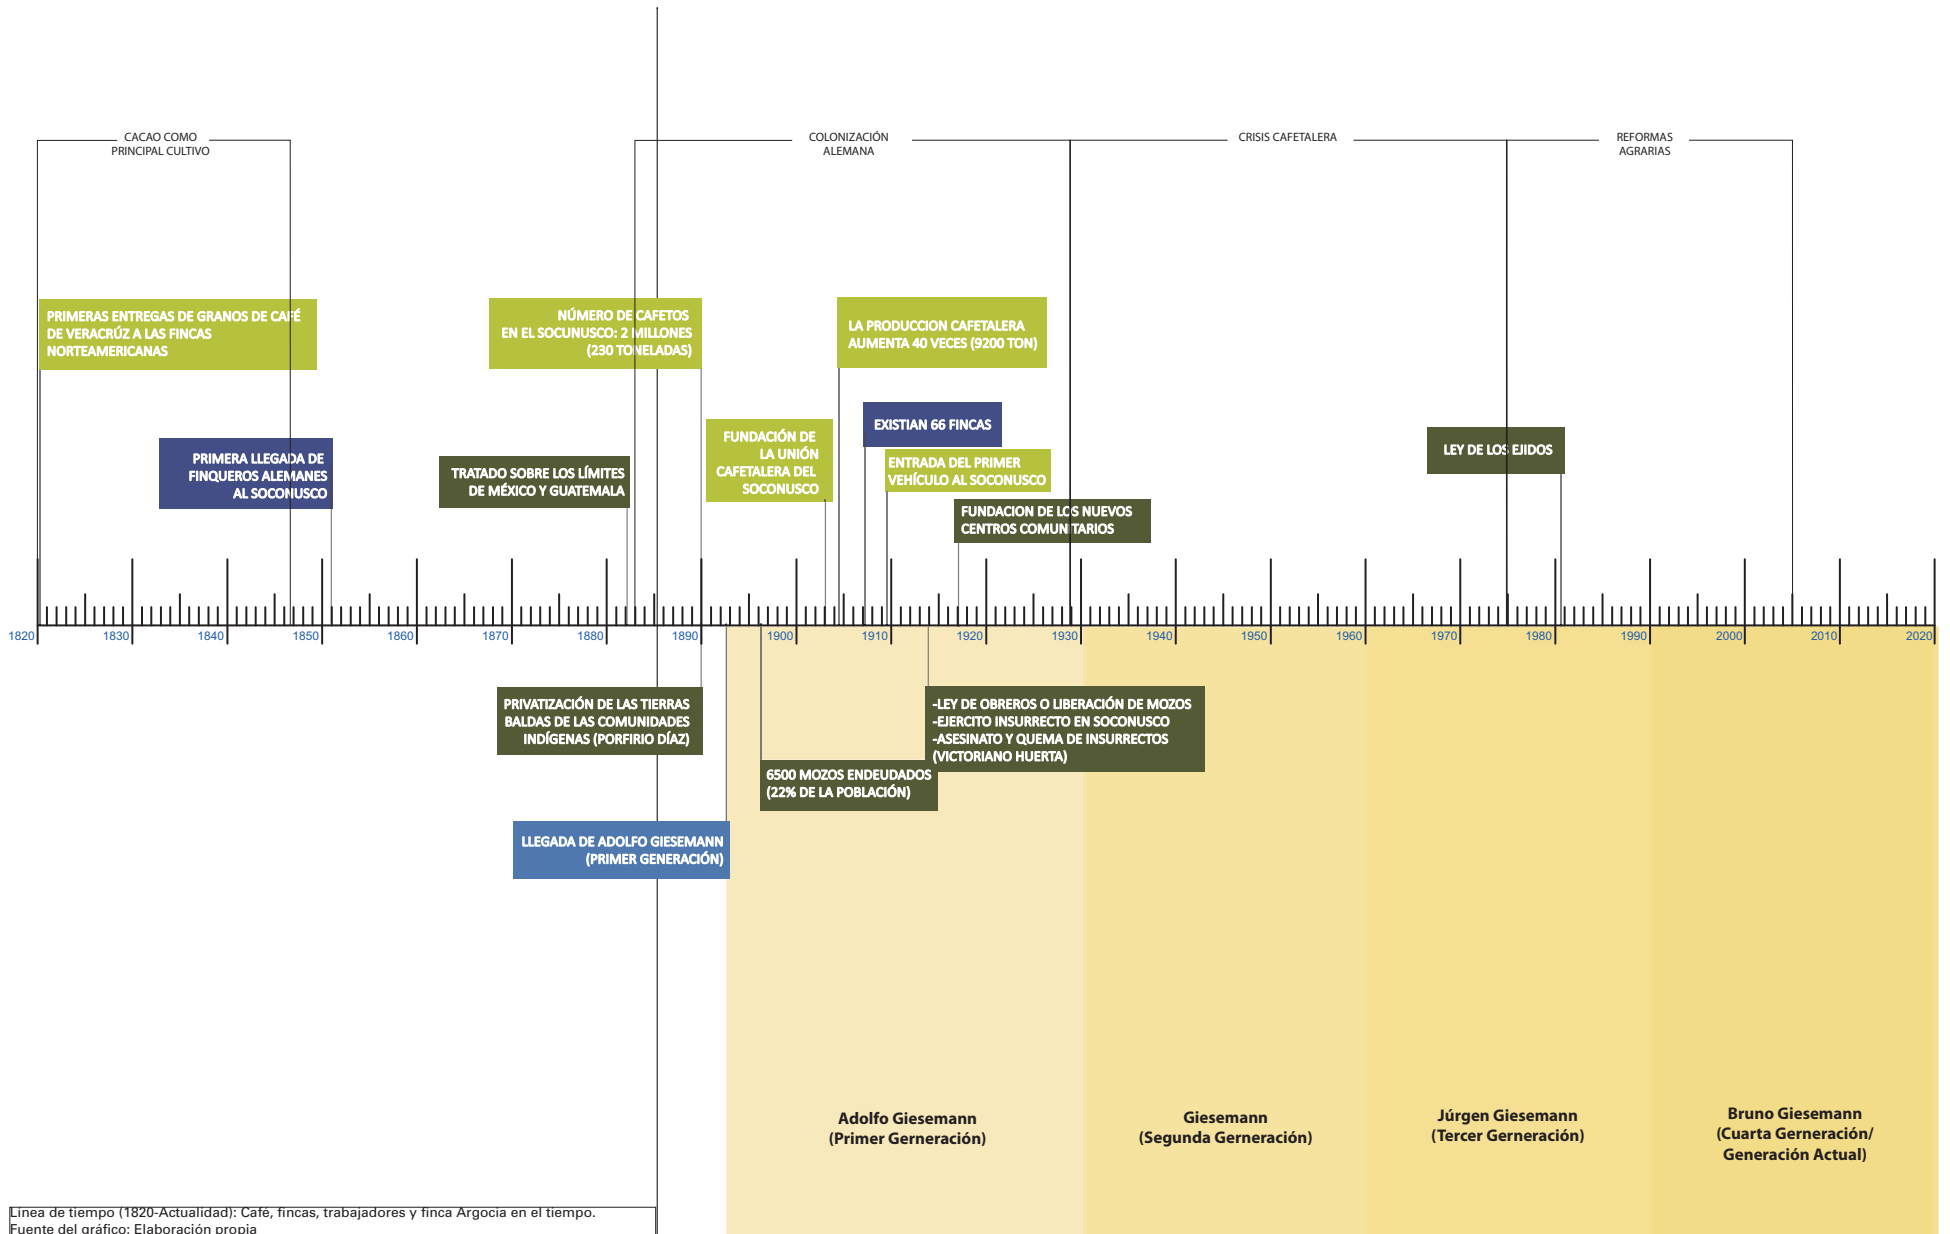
CACAO COMO PRINCIPAL CULTIVO

COLONIZACIÓN ALEMANA

CRISIS CAFETALERA

REFORMAS AGRARIAS

PRIMERAS ENTREGAS DE GRANOS DE CAFÉ DE VERACRÚZ A LAS FINCAS NORTEAMERICANAS

NÚMERO DE CAFETOS EN EL SOCUNUSCO: 2 MILLONES (230 TONELADAS)

LA PRODUCCION CAFETALERA AUMENTA 40 VECES (9200 TON)

EXISTIAN 66 FINCAS

FUNDACIÓN DE LA UNIÓN CAFETALERA DEL SOCONUSCO

PRIMERA LLEGADA DE FINQUEROS ALEMANES AL SOCONUSCO

TRATADO SOBRE LOS LÍMITES DE MÉXICO Y GUATEMALA

ENTRADA DEL PRIMER VEHÍCULO AL SOCONUSCO

LEY DE LOS EJIDOS

FUNDACION DE LOS NUEVOS CENTROS COMUNITARIOS

1820 1830 1840 1850 1860 1870 1880 1890 1900 1910 1920 1930 1940 1950 1960 1970 1980 1990 2000 2010 2020

PRIVATIZACIÓN DE LAS TIERRAS BALDAS DE LAS COMUNIDADES INDÍGENAS (PORFIRIO DÍAZ)

-LEY DE OBREROS O LIBERACIÓN DE MOZOS
-EJERCITO INSURRECTO EN SOCONUSCO
-ASESINATO Y QUEMA DE INSURRECTOS (VICTORIANO HUERTA)

6500 MOZOS ENDEUDADOS (22% DE LA POBLACIÓN)

LLEGADA DE ADOLFO GIESEMANN (PRIMER GENERACIÓN)

Adolfo Giesemann (Primer Gerneración)

Giesemann (Segunda Gerneración)

Júrgen Giesemann (Tercer Gerneración)

Bruno Giesemann (Cuarta Generación/ Generación Actual)

Línea de tiempo (1820-Actualidad): Café, fincas, trabajadores y finca Argocia en el tiempo.
Fuente del gráfico: Elaboración propia